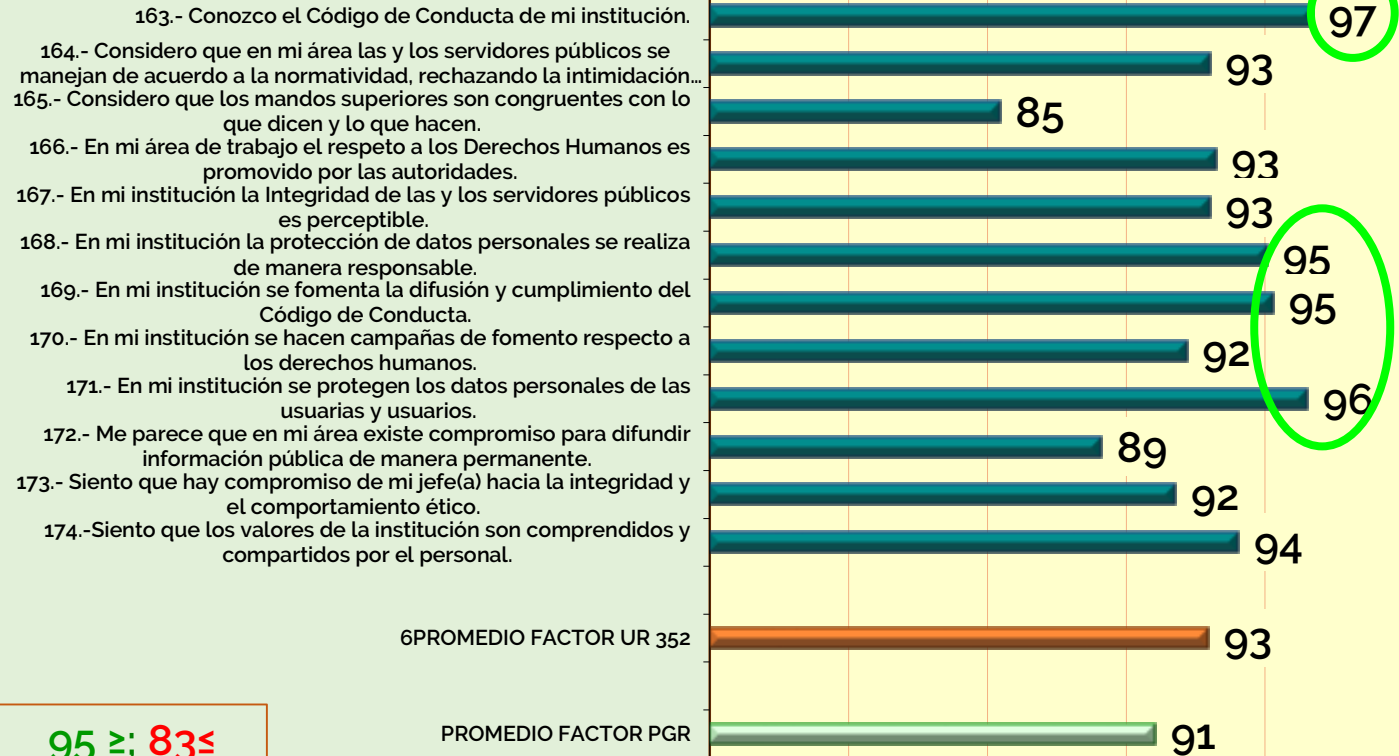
163.- Conozco el Código de Conducta de mi institución.

97

164.- Considero que en mi área las y los servidores públicos se manejan de acuerdo a la normatividad, rechazando la intimidación...

93

165.- Considero que los mandos superiores son congruentes con lo que dicen y lo que hacen.

85

166.- En mi área de trabajo el respeto a los Derechos Humanos es promovido por las autoridades.

93

167.- En mi institución la Integridad de las y los servidores públicos es perceptible.

93

168.- En mi institución la protección de datos personales se realiza de manera responsable.

95

169.- En mi institución se fomenta la difusión y cumplimiento del Código de Conducta.

95

170.- En mi institución se hacen campañas de fomento respecto a los derechos humanos.

92

171.- En mi institución se protegen los datos personales de las usuarias y usuarios.

96

172.- Me parece que en mi área existe compromiso para difundir información pública de manera permanente.

89

173.- Siento que hay compromiso de mi jefe(a) hacia la integridad y el comportamiento ético.

92

174.-Siento que los valores de la institución son comprendidos y compartidos por el personal.

94

6PROMEDIO FACTOR UR 352

93

PROMEDIO FACTOR PGR

91

95 ≥; 83≤